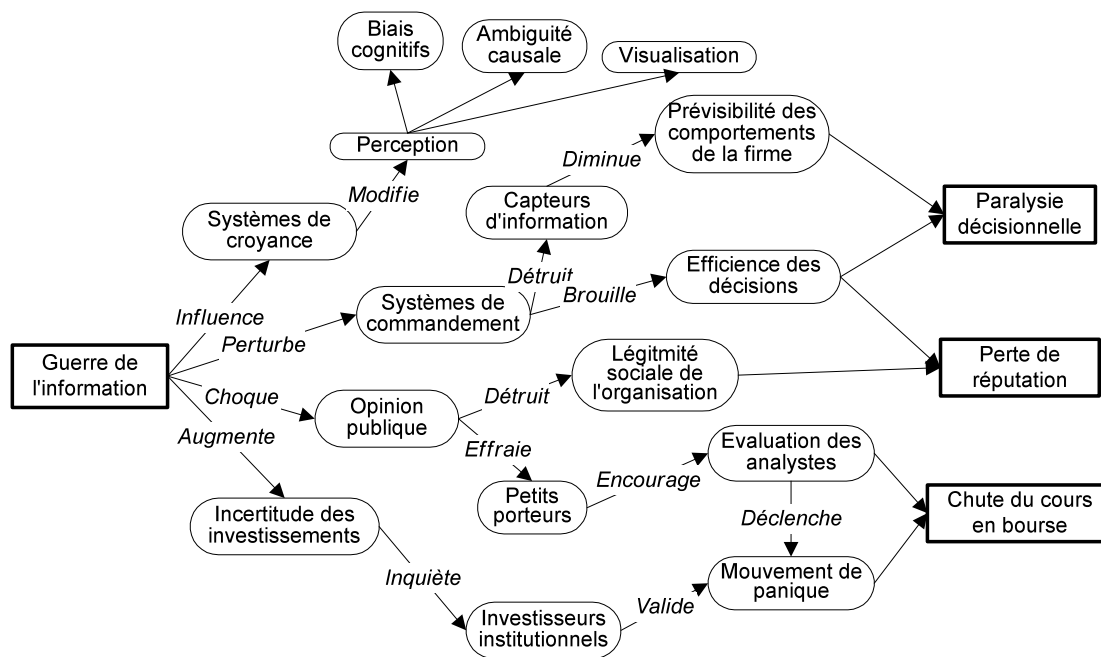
Biais cognitifs

Ambiguité causale

Visualisation

Perception

Prévisibilité des comportements de la firme

Diminue

Modifie

Capteurs d'information

Paralysie décisionnelle

Systèmes de croyance

Détruit

Efficience des décisions

Brouille

Influence

Systèmes de commandement

Perturbe

Guerre de l'information

Légitmité sociale de l'organisation

Perte de réputation

Choque

Opinion publique

Détruit

Effraie

Augmente

Evaluation des analystes

Encourage

Petits porteurs

Chute du cours en bourse

Déclenche

Incertitude des investissements

Mouvement de panique

Inquiète

Valide

Investisseurs institutionnels